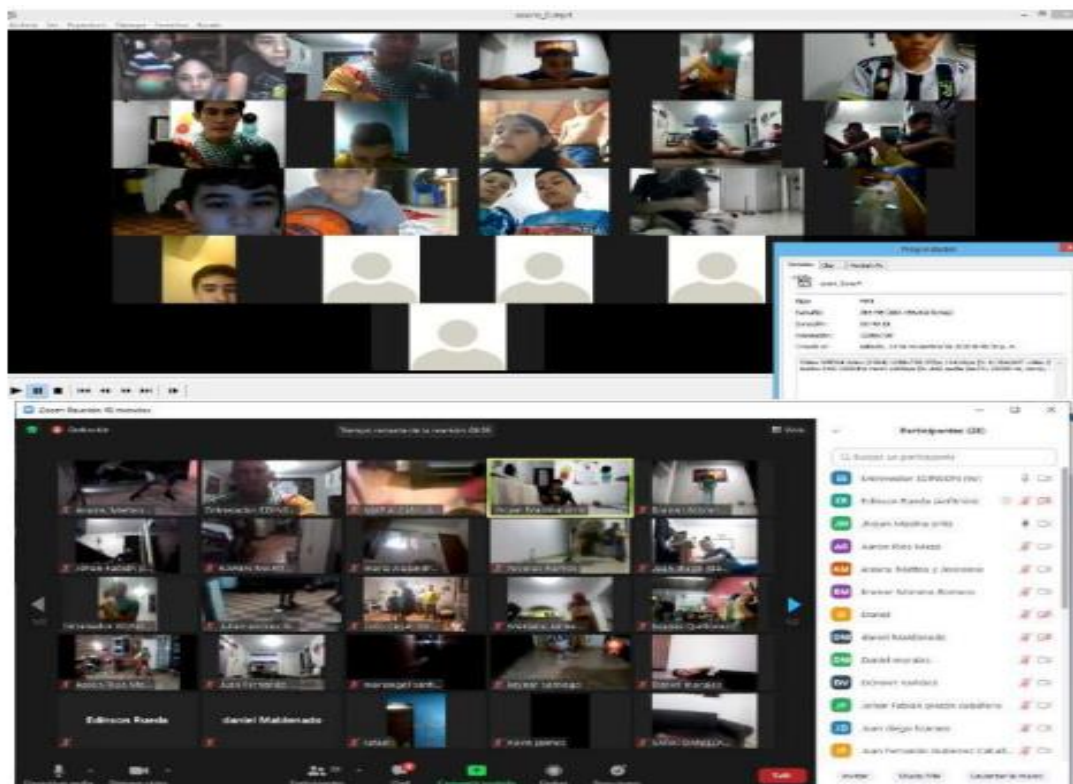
Zoom Reunión 40 minutos

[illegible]

Participantes (26)

Q Buscar un participante

Entrenador EDINSON (Yo)

Edinson Rueda (anfitrión)

Jhoan Medina ortiz

Aaron Ríos Mazo

Arana Mathias y Jeronimo

Brewer Moreno Romero

Daniel

daniel Maldonado

Daniel morales

Edinson Valdez

Jaider Fabian orozco caballero

Juan diego fuentes

Juan Fernando Gutierrez Catal...

Edinson Rueda

daniel Maldonado

Juan Fernando

Daniel Morales

Invitar

Silenciar a todos

Propiedades